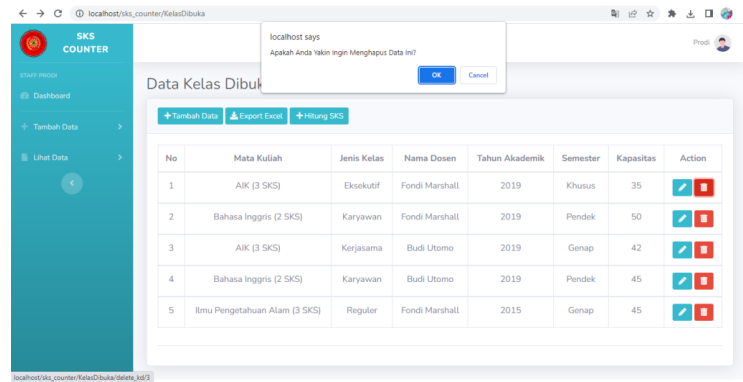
localhost/sks_counter/KelasDibuka

SKS COUNTER

STAFF PRODI

Dashboard

Tambah Data

Lihat Data

localhost says

Apakah Anda Yakin Ingin Menghapus Data Ini?

OK

Cancel

Prodi

Data Kelas Dibuk

+Tambah Data

Export Excel

+Hitung SKS

| No | Mata Kuliah | Jenis Kelas | Nama Dosen | Tahun Akademik | Semester | Kapasitas | Action |
|---|---|---|---|---|---|---|---|
| 1 | AIK (3 SKS) | Eksekutif | Fondi Marshall | 2019 | Khusus | 35 | |
| 2 | Bahasa Inggris (2 SKS) | Karyawan | Fondi Marshall | 2019 | Pendek | 50 | |
| 3 | AIK (3 SKS) | Kerjasama | Budi Utomo | 2019 | Genap | 42 | |
| 4 | Bahasa Inggris (2 SKS) | Karyawan | Budi Utomo | 2019 | Pendek | 45 | |
| 5 | Ilmu Pengetahuan Alam (3 SKS) | Reguler | Fondi Marshall | 2015 | Genap | 45 | |

localhost/sks_counter/KelasDibuka/delete_kd/3